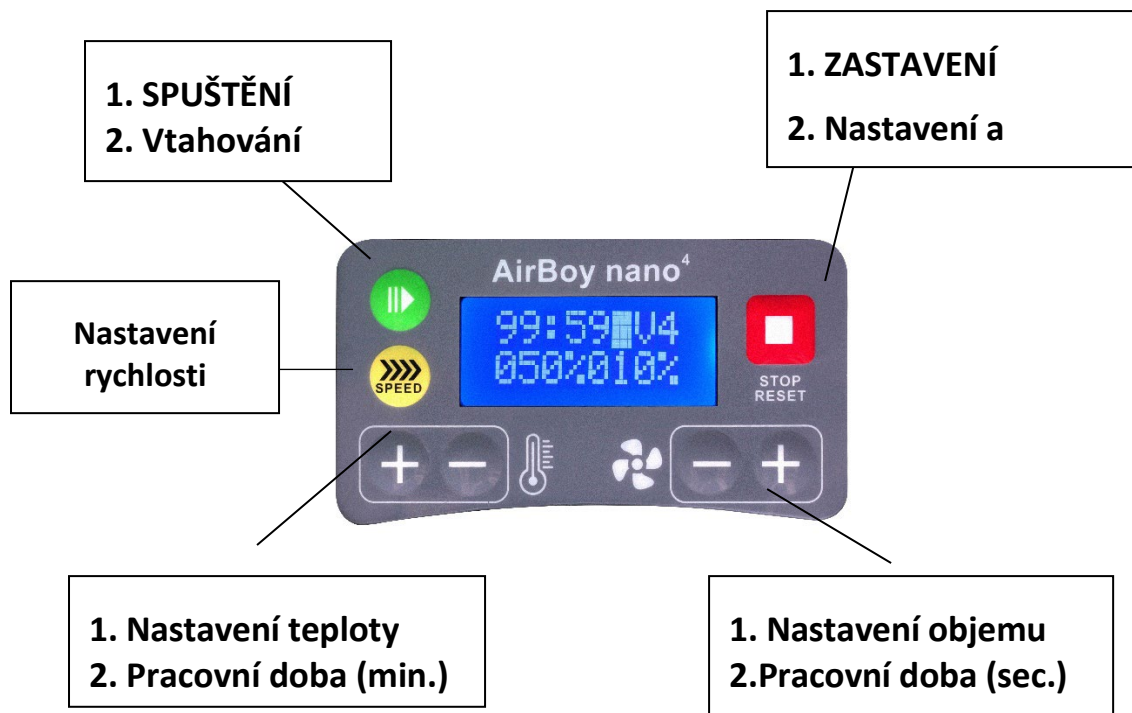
1. SPUŠTĚNÍ
2. Vtahování

1. ZASTAVENÍ
2. Nastavení a

AirBoy nano$^4$

Nastavení rychlosti

99:59▒V4
050%010%

SPEED

STOP
RESET

1. Nastavení teploty
2. Pracovní doba (min.)

1. Nastavení objemu
2.Pracovní doba (sec.)